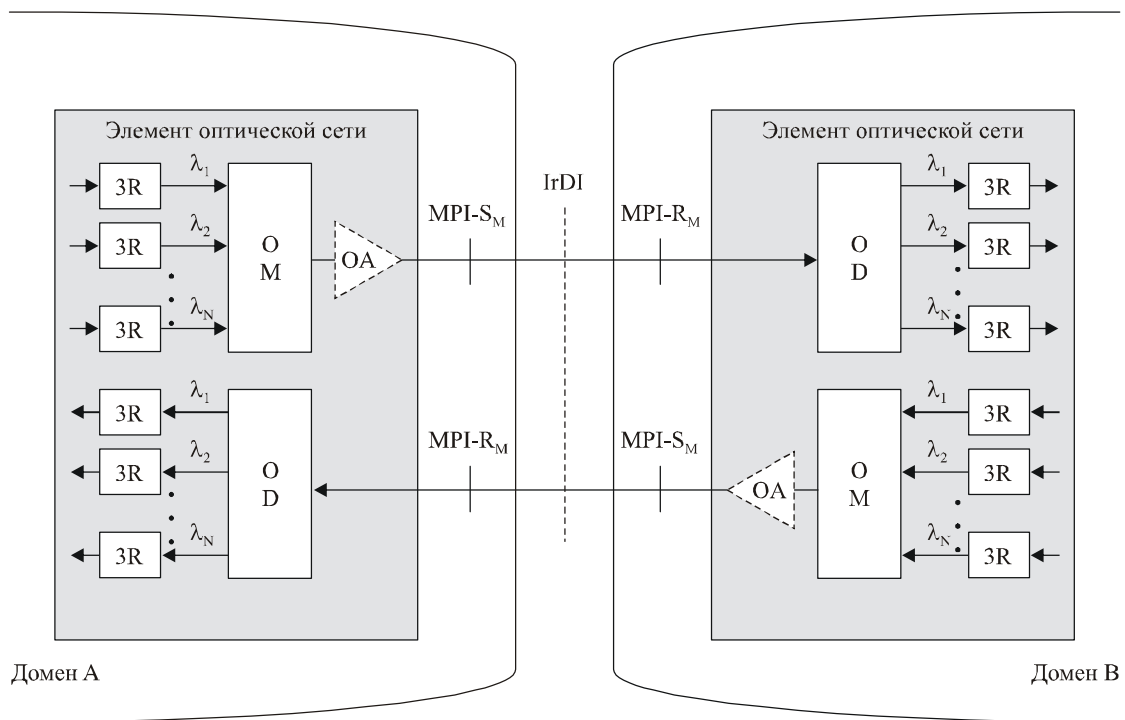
Элемент оптической сети

3R
$\lambda_1$
3R
$\lambda_2$
3R
$\lambda_N$
O
M
OA

3R
$\lambda_1$
3R
$\lambda_2$
3R
$\lambda_N$
O
D

MPI-$S_M$
IrDI
MPI-$R_M$

MPI-$R_M$
MPI-$S_M$

Элемент оптической сети

O
D
$\lambda_1$
3R
$\lambda_2$
3R
$\lambda_N$
3R

OA
O
M
$\lambda_1$
3R
$\lambda_2$
3R
$\lambda_N$
3R

Домен A

Домен B